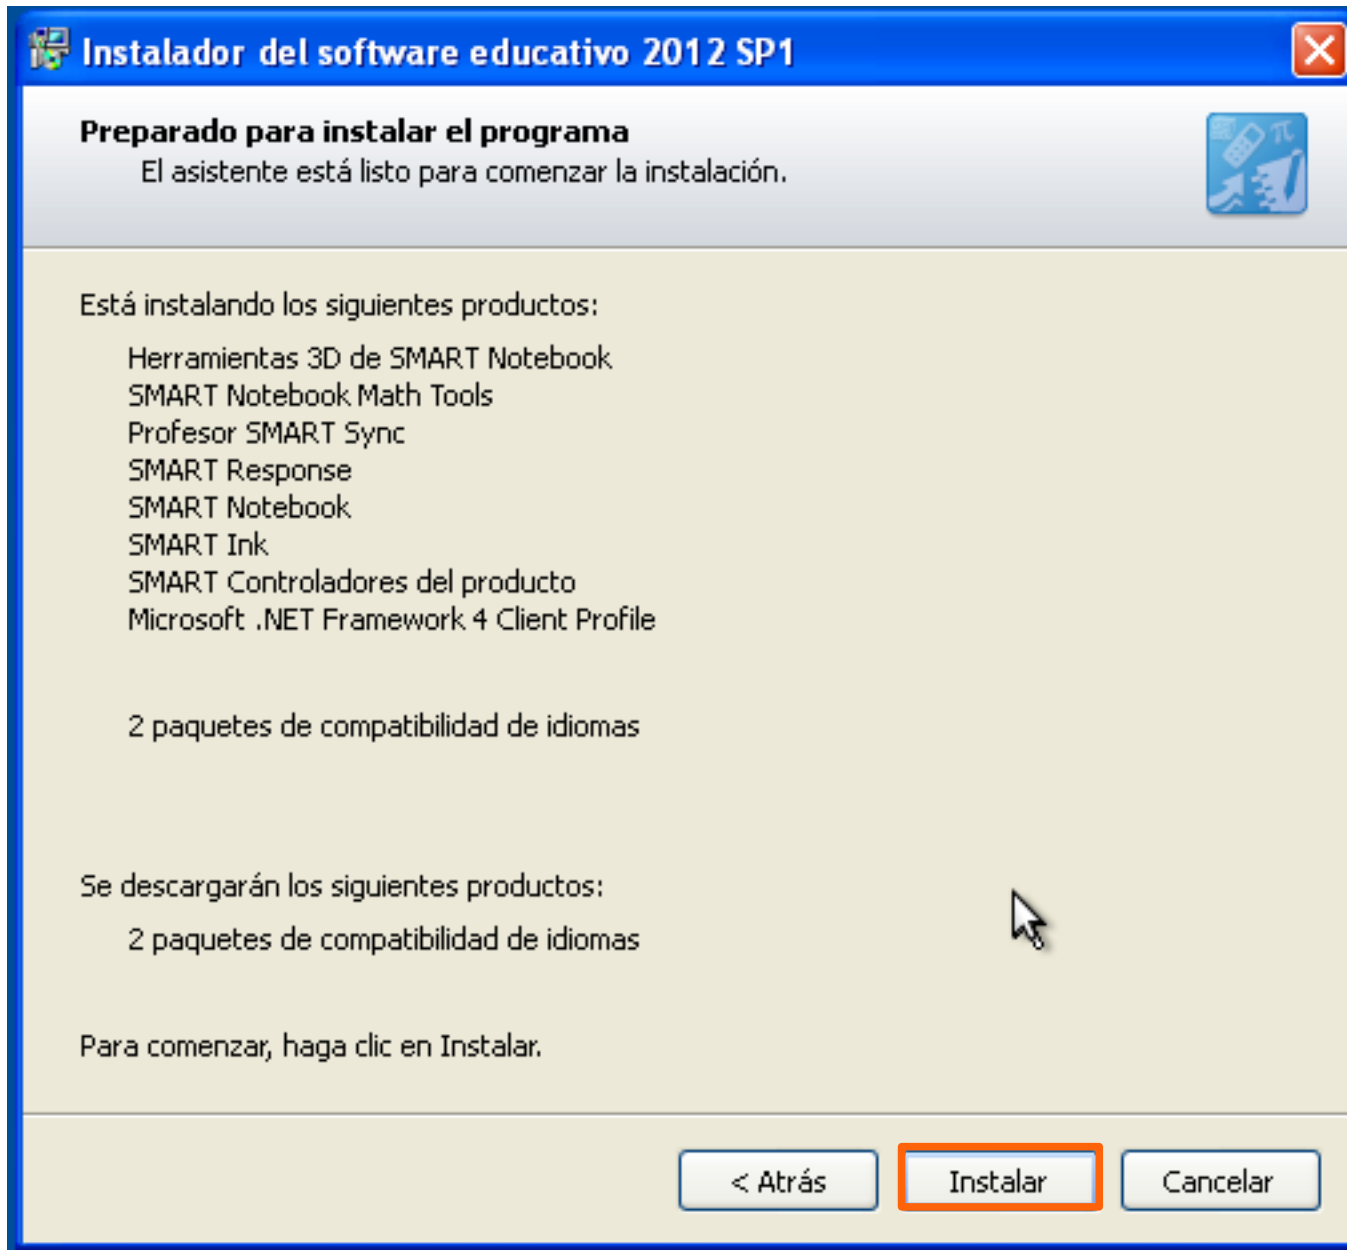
Instalador del software educativo 2012 SP1

Preparado para instalar el programa
El asistente está listo para comenzar la instalación.

Está instalando los siguientes productos:

Herramientas 3D de SMART Notebook
SMART Notebook Math Tools
Profesor SMART Sync
SMART Response
SMART Notebook
SMART Ink
SMART Controladores del producto
Microsoft .NET Framework 4 Client Profile

2 paquetes de compatibilidad de idiomas

Se descargarán los siguientes productos:

2 paquetes de compatibilidad de idiomas

Para comenzar, haga clic en Instalar.

< Atrás | Instalar | Cancelar